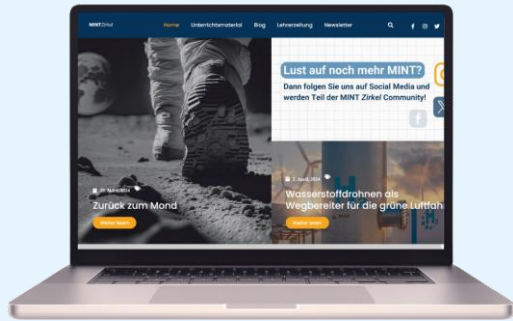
MINT Zirkel
Home Unterrichtsmaterial Blog Lehrerzeitung Newsletter

Lust auf noch mehr MINT?
Dann folgen Sie uns auf Social Media und werden Teil der MINT Zirkel Community!

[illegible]
Zurück zum Mond
Weiter lesen

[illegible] April 2024
Wasserstoffdrohnen als Wegbereiter für die grüne Luftfah
Weiter lesen